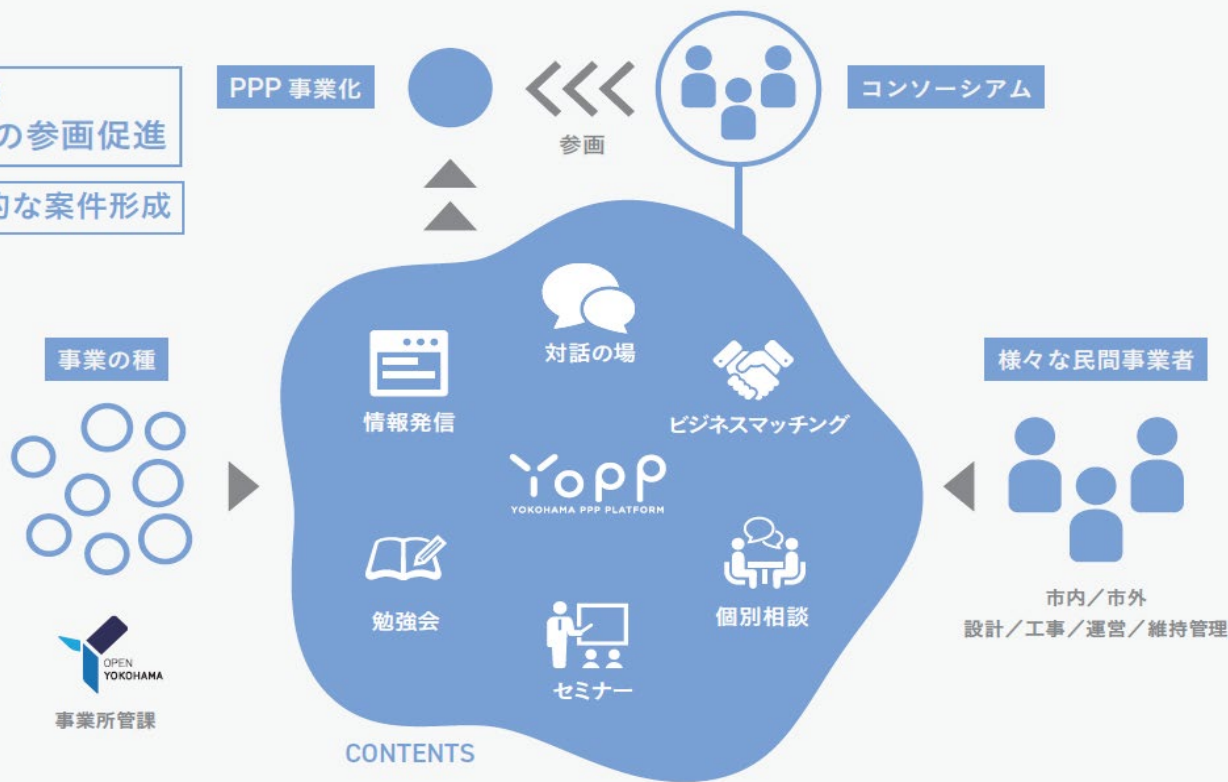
の参画促進

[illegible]な案件形成

PPP 事業化

参画

コンソーシアム

事業の種

OPEN YOKOHAMA

事業所管課

対話の場

情報発信

ビジネスマッチング

YoPP

YOKOHAMA PPP PLATFORM

勉強会

個別相談

セミナー

CONTENTS

様々な民間事業者

市内／市外

設計／工事／運営／維持管理